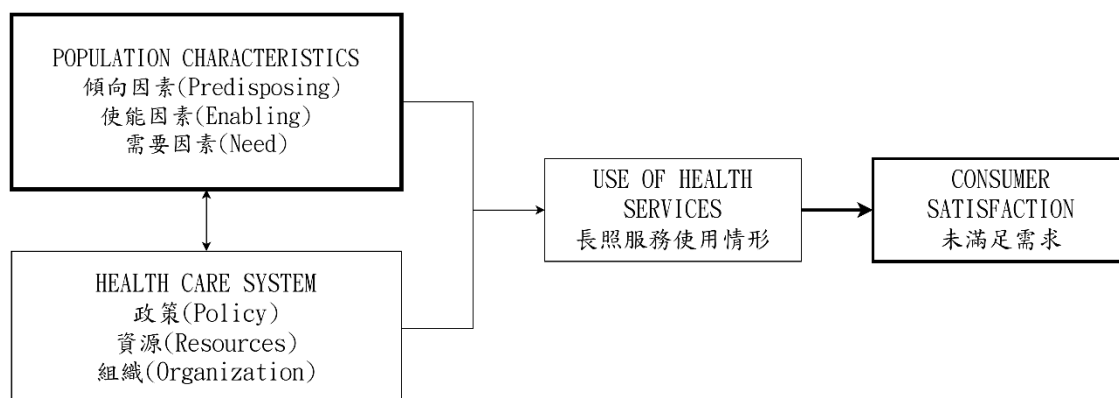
POPULATION CHARACTERISTICS
傾向因素(Predisposing)
使能因素(Enabling)
需要因素(Need)

HEALTH CARE SYSTEM
政策(Policy)
資源(Resources)
組織(Organization)

USE OF HEALTH SERVICES
長照服務使用情形

CONSUMER SATISFACTION
未滿足需求